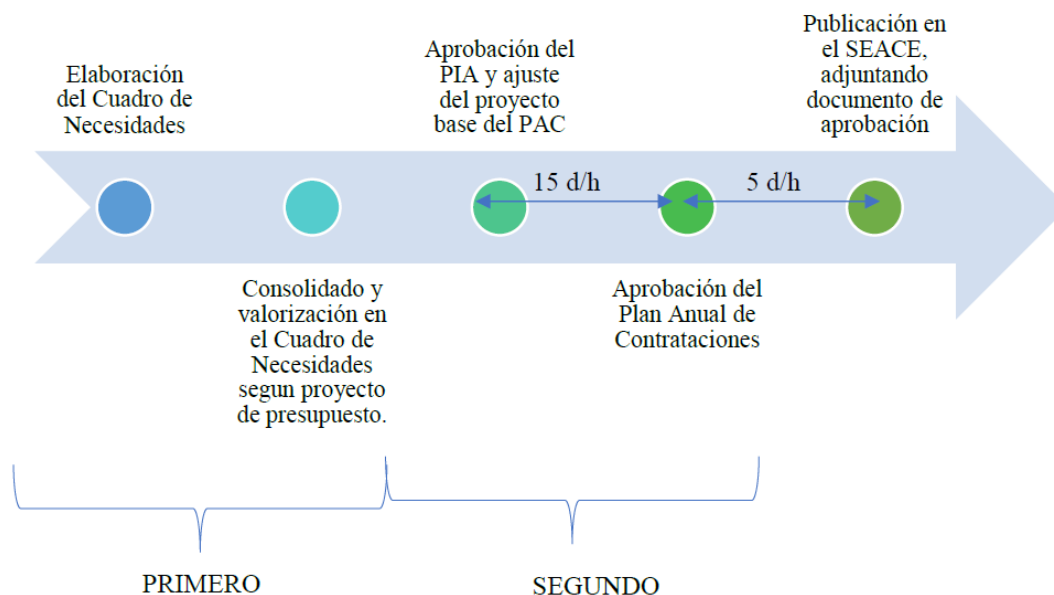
Elaboración del Cuadro de Necesidades

Aprobación del PIA y ajuste del proyecto base del PAC

Publicación en el SEACE, adjuntando documento de aprobación

15 d/h

5 d/h

Consolidado y valorización en el Cuadro de Necesidades segun proyecto de presupuesto.

Aprobación del Plan Anual de Contrataciones

PRIMERO

SEGUNDO